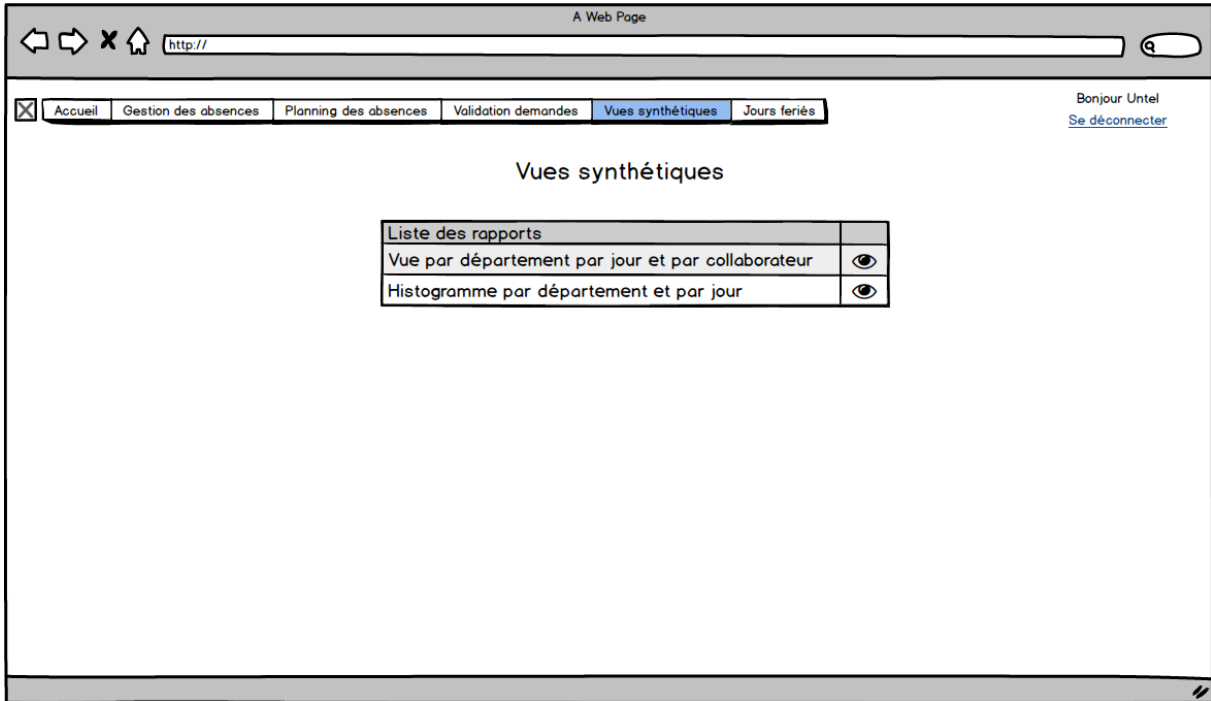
A Web Page

http://

Accueil | Gestion des absences | Planning des absences | Validation demandes | Vues synthétiques | Jours feriés

Bonjour Untel
Se déconnecter

Vues synthétiques

| Liste des rapports | |
|---|---|
| Vue par département par jour et par collaborateur | |
| Histogramme par département et par jour | |